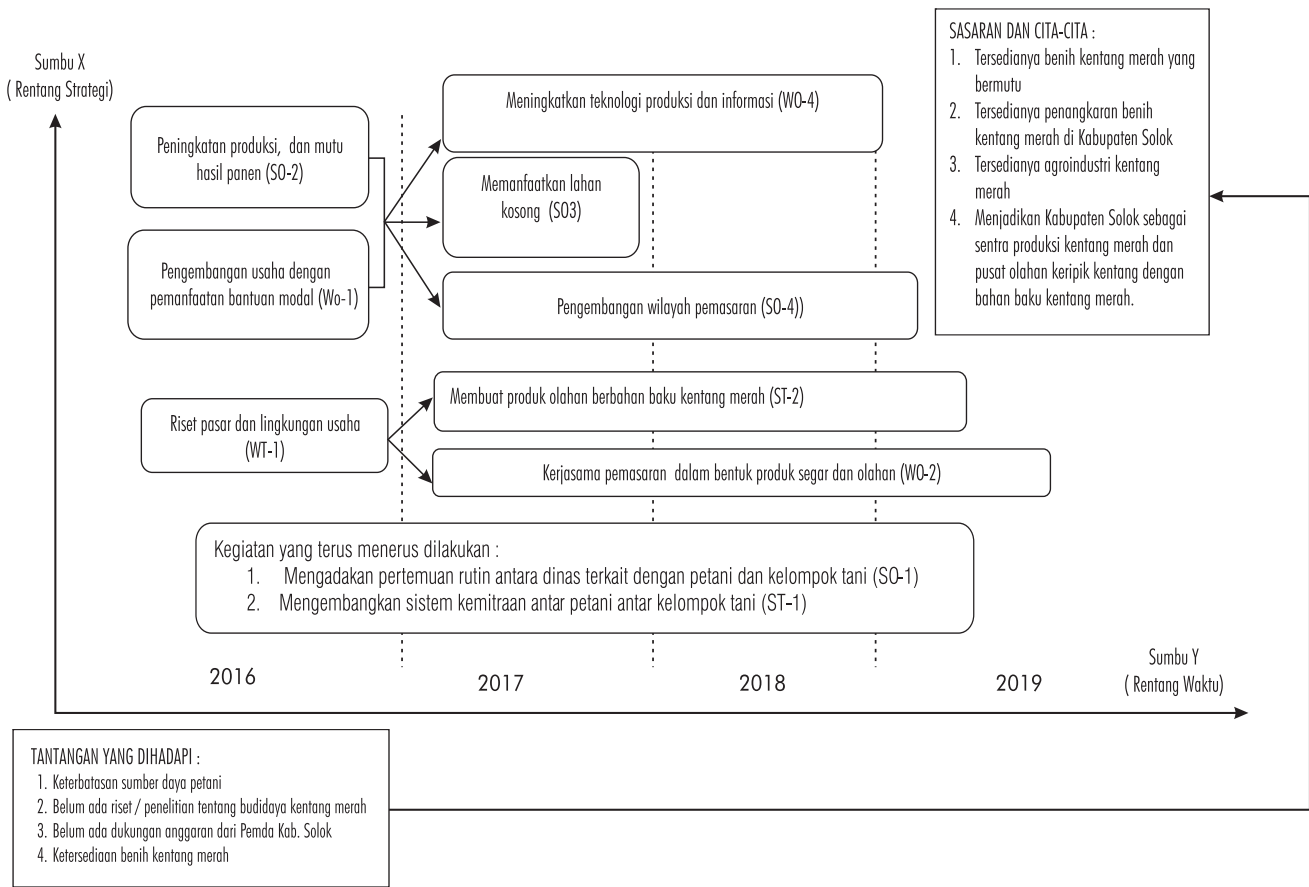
Sumbu X
( Rentang Strategi)

Peningkatan produksi, dan mutu hasil panen (SO-2)

Pengembangan usaha dengan pemanfaatan bantuan modal (Wo-1)

Meningkatkan teknologi produksi dan informasi (WO-4)

Memanfaatkan lahan kosong (SO3)

Pengembangan wilayah pemasaran (SO-4))

SASARAN DAN CITA-CITA :
1. Tersedianya benih kentang merah yang bermutu
2. Tersedianya penangkaran benih kentang merah di Kabupaten Solok
3. Tersedianya agroindustri kentang merah
4. Menjadikan Kabupaten Solok sebagai sentra produksi kentang merah dan pusat olahan keripik kentang dengan bahan baku kentang merah.

Riset pasar dan lingkungan usaha (WT-1)

Membuat produk olahan berbahan baku kentang merah (ST-2)

Kerjasama pemasaran dalam bentuk produk segar dan olahan (WO-2)

Kegiatan yang terus menerus dilakukan :
1. Mengadakan pertemuan rutin antara dinas terkait dengan petani dan kelompok tani (SO-1)
2. Mengembangkan sistem kemitraan antar petani antar kelompok tani (ST-1)

2016 2017 2018 2019

Sumbu Y
( Rentang Waktu)

TANTANGAN YANG DIHADAPI :
1. Keterbatasan sumber daya petani
2. Belum ada riset / penelitian tentang budidaya kentang merah
3. Belum ada dukungan anggaran dari Pemda Kab. Solok
4. Ketersediaan benih kentang merah